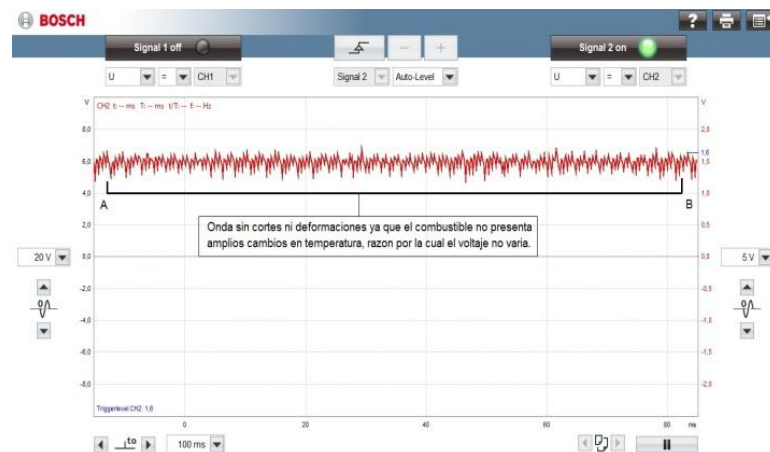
BOSCH

Signal 1 off

Signal 2 on

U = CH1

Signal 2 Auto-Level

U = CH2

V

CH2 t: -- ms T: -- ms t/T: -- f: -- Hz

8,0

6,0

4,0

2,0

0,0

-2,0

-4,0

-6,0

-8,0

V

2,0

1,6

1,5

1,0

0,5

0,0

-0,5

-1,0

-1,5

-2,0

A

B

Onda sin cortes ni deformaciones ya que el combustible no presenta amplios cambios en temperatura, razon por la cual el voltaje no varia.

20 V

5 V

Triggerlevel CH2: 1,6

0

20

40

60

80

ms

to

100 ms